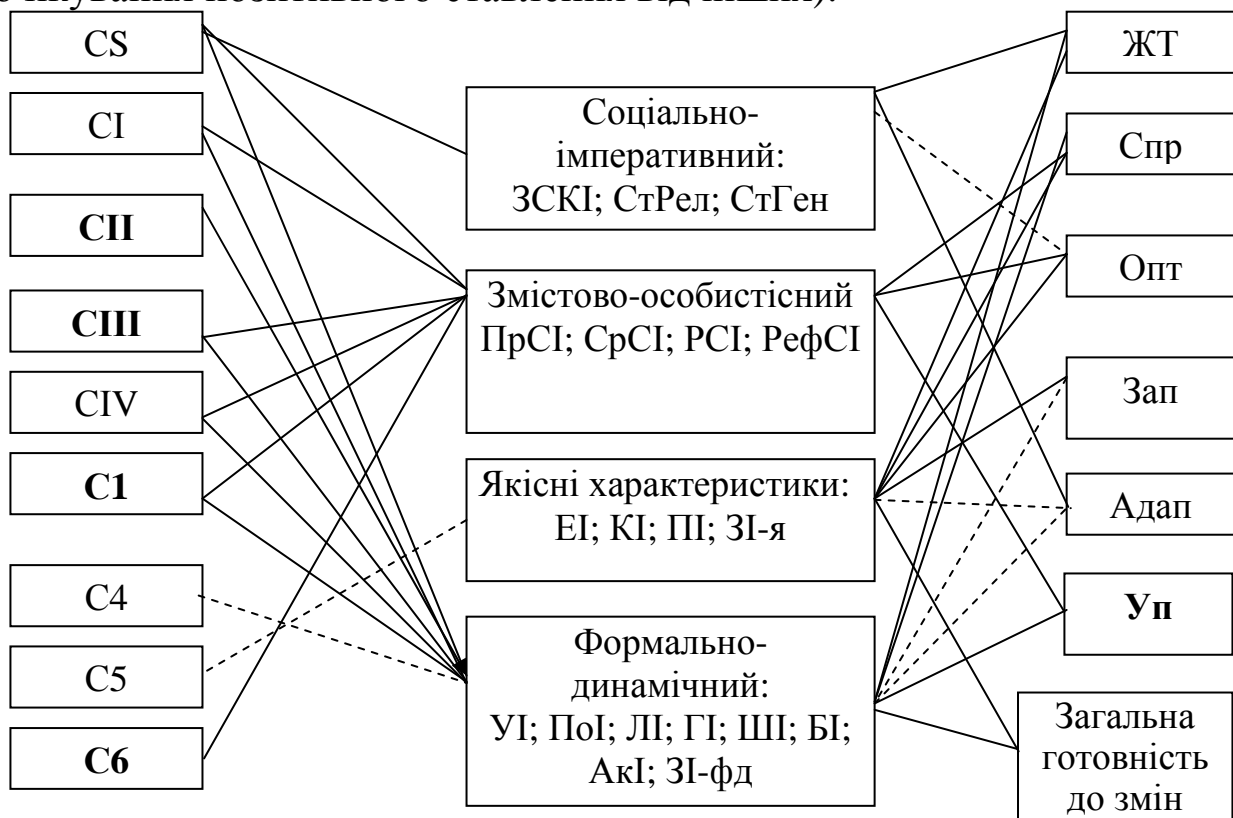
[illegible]

CS

CI

CII

CIII

CIV

C1

C4

C5

C6

Соціально-імперативний: ЗСКІ; СтРел; СтГен

Змістово-особистісний ПрСІ; СрСІ; РСІ; РефСІ

Якісні характеристики: ЕІ; КІ; ПІ; ЗІ-я

Формально-динамічний: УІ; ПоІ; ЛІ; ГІ; ШІ; БІ; АкІ; ЗІ-фд

ЖТ

Спр

Опт

Зап

Адап

Уп

Загальна готовність до змін